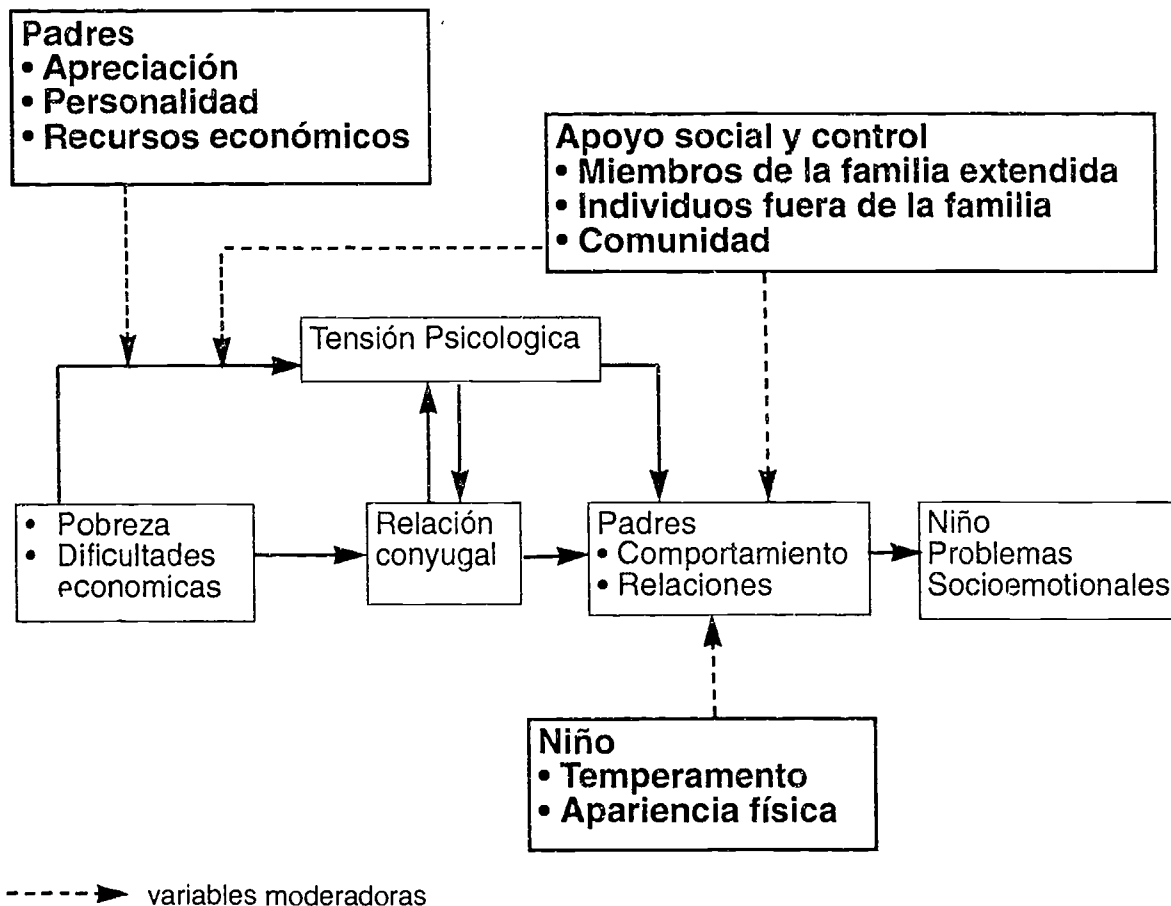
Padres
• Apreciación
• Personalidad
• Recursos económicos

Apoyo social y control
• Miembros de la familia extendida
• Individuos fuera de la familia
• Comunidad

Tensión Psicologica

• Pobreza
• Dificultades economicas

Relación conyugal

Padres
• Comportamiento
• Relaciones

Niño
Problemas
Socioemotionales

Niño
• Temperamento
• Apariencia física

variables moderadoras